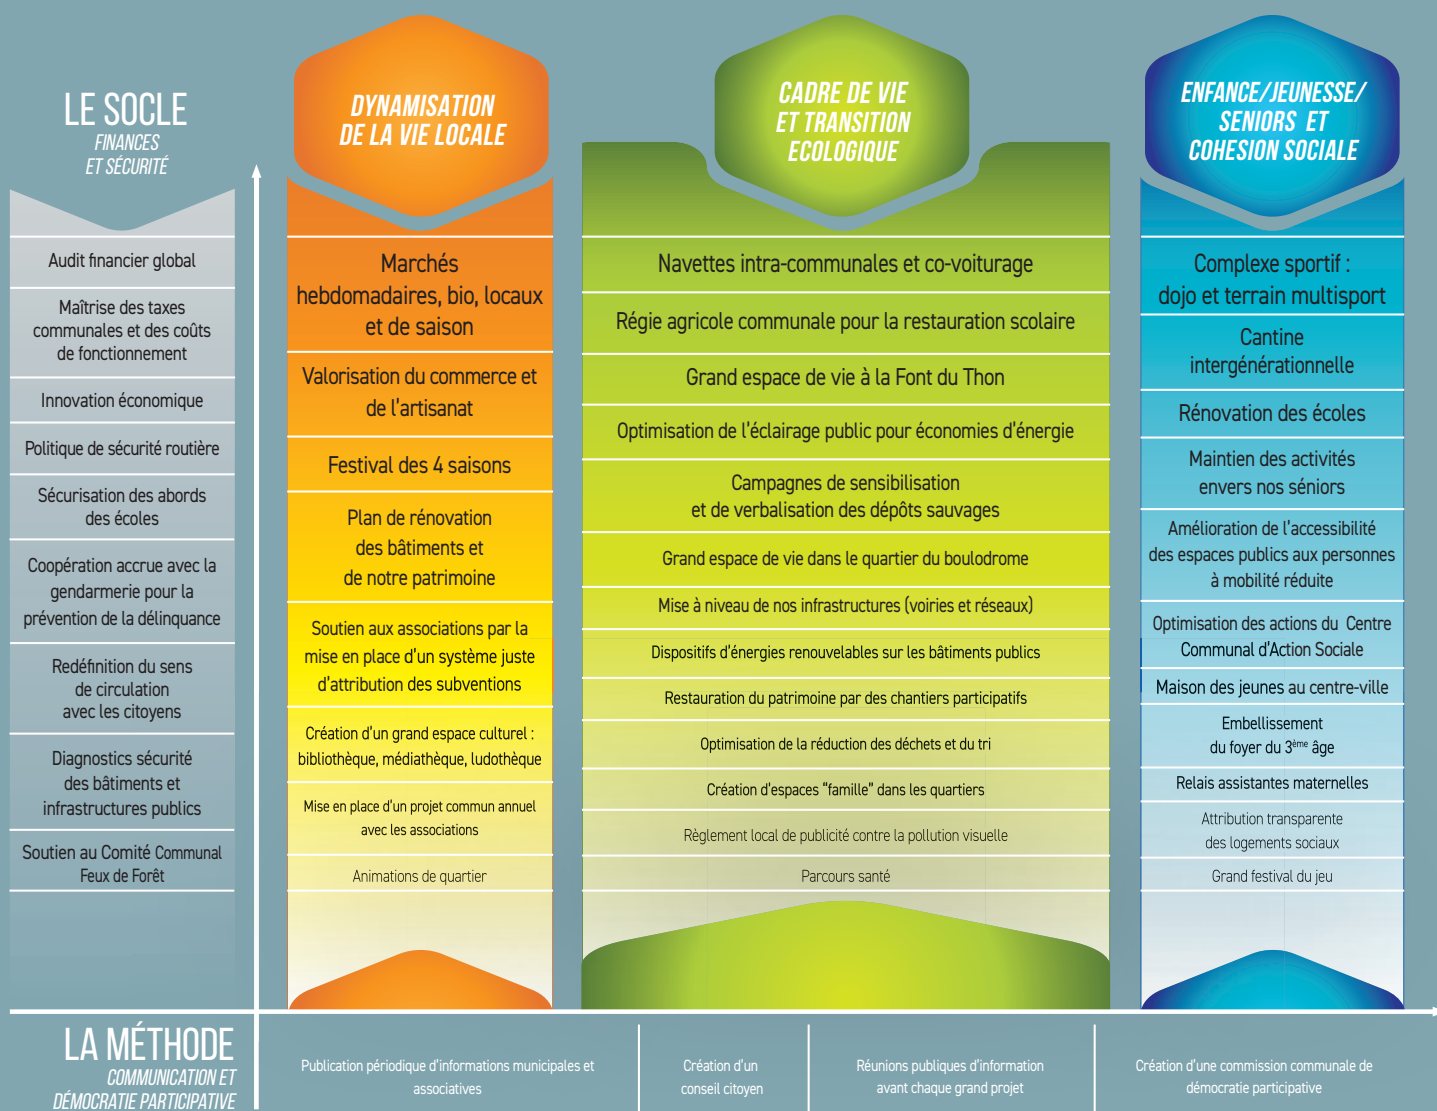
LE SOCLE
FINANCES ET SÉCURITÉ

Audit financier global

Maîtrise des taxes communales et des coûts de fonctionnement

Innovation économique

Politique de sécurité routière

Sécurisation des abords des écoles

Coopération accrue avec la gendarmerie pour la prévention de la délinquance

Redéfinition du sens de circulation avec les citoyens

Diagnostics sécurité des bâtiments et infrastructures publics

Soutien au Comité Communal Feux de Forêt

DYNAMISATION DE LA VIE LOCALE

Marchés hebdomadaires, bio, locaux et de saison

Valorisation du commerce et de l'artisanat

Festival des 4 saisons

Plan de rénovation des bâtiments et de notre patrimoine

Soutien aux associations par la mise en place d'un système juste d'attribution des subventions

Création d'un grand espace culturel : bibliothèque, médiathèque, ludothèque

Mise en place d'un projet commun annuel avec les associations

Animations de quartier

CADRE DE VIE ET TRANSITION ECOLOGIQUE

Navettes intra-communales et co-voiturage

Régie agricole communale pour la restauration scolaire

Grand espace de vie à la Font du Thon

Optimisation de l'éclairage public pour économies d'énergie

Campagnes de sensibilisation et de verbalisation des dépôts sauvages

Grand espace de vie dans le quartier du boulodrome

Mise à niveau de nos infrastructures (voiries et réseaux)

Dispositifs d'énergies renouvelables sur les bâtiments publics

Restauration du patrimoine par des chantiers participatifs

Optimisation de la réduction des déchets et du tri

Création d'espaces "famille" dans les quartiers

Règlement local de publicité contre la pollution visuelle

Parcours santé

ENFANCE/JEUNESSE/ SENIORS ET COHESION SOCIALE

Complexe sportif : dojo et terrain multisport

Cantine intergénérationnelle

Rénovation des écoles

Maintien des activités envers nos séniors

Amélioration de l'accessibilité des espaces publics aux personnes à mobilité réduite

Optimisation des actions du Centre Communal d'Action Sociale

Maison des jeunes au centre-ville

Embellissement du foyer du 3$^{ème}$ âge

Relais assistantes maternelles

Attribution transparente des logements sociaux

Grand festival du jeu

LA MÉTHODE
COMMUNICATION ET DÉMOCRATIE PARTICIPATIVE

Publication périodique d'informations municipales et associatives

Création d'un conseil citoyen

Réunions publiques d'information avant chaque grand projet

Création d'une commission communale de démocratie participative